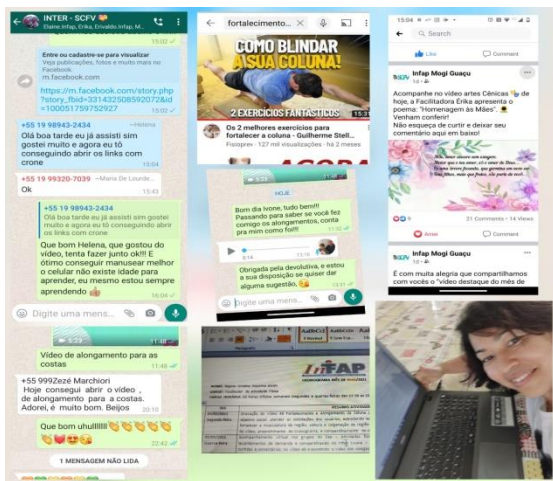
INTER - SCFV
Elaine, Infap, Erika, Erivaldo, Infap, M...

Entre ou cadastre-se para visualizar
Veja publicações, fotos e muito mais no Facebook.
m.facebook.com

https://m.facebook.com/story.php?story_fbid=331432508592072&id=100051799752927
15:02

+55 19 98943-2434 ~Helena
Olá boa tarde eu já assisti sim gostei muito e agora eu tô conseguindo abrir os links com crone
15:04

+55 19 99320-7039 ~Maria De Lourde...
Ok
15:43

+55 19 98943-2434
Olá boa tarde eu já assisti sim gostei muito e agora eu tô conseguindo abrir os links com crone
Que bom Helena, que gostou do vídeo, tenta fazer junto ok!!! É ótimo conseguir manusear melhor o celular não existe idade para aprender, eu mesmo estou sempre aprendendo
16:04

Digite uma mens...

fortalecimento...
COMO BLINDAR A SUA COLUNA!
2 EXERCÍCIOS FANTÁSTICOS
Os 2 melhores exercícios para fortalecer a coluna - Guilherme Stell...
Fisioprev · 127 mil visualizações · há 2 anos

HOJE
Bom dia Ivone, tudo bem!!! Passando para saber se você fez comigo os alongamentos, conta pra mim como foi!!!
11:02
0:14
11:08
Obrigada pela devolutiva, e estou a sua disposição se quiser dar alguma sugestão
13:11
Digite uma mens...

15:04
Search
Like Comment
Infap Mogi Guaçu
Acompanhe no vídeo artes Cênicas de hoje, a Facilitadora Érika apresenta o poema: "Homenagem às Mães". Venham conferir!
Não esqueça de curtir e deixar seu comentário aqui em baixo!
9
21 Comments • 14 Views
Amei Comment
Infap Mogi Guaçu
É com muita alegria que compartilhamos com vocês o "vídeo destaque do mês de

Vídeo de alongamento para as costas
17:48

+55 999Zezé Marchiori
Hoje consegui abrir o vídeo , de alongamento para a costas. Adorei, é muito bom. Beijos
20:10

Que bom uhulllll
22:42

1 MENSAGEM NÃO LIDA

INFAP
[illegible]